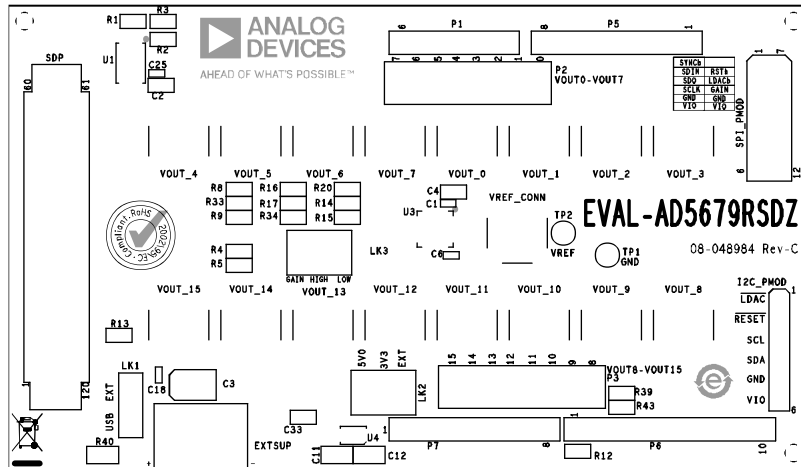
R1 R3
R2
U1
C25
C2
ANALOG DEVICES
AHEAD OF WHAT'S POSSIBLE™
P1
6 1
P5
8 1
7 6 5 4 3 2 1 0
P2
VOUT0-VOUT7
| SYNCb | RSTb |
|---|---|
| SDIN | |
| SDO | LDACb |
| SCLK | GAIN |
| GND | GND |
| VIO | VIO |

SPI_PMOD
1 7
6 12
SDP
60 61
VOUT_4 VOUT_5 VOUT_6 VOUT_7 VOUT_0 VOUT_1 VOUT_2 VOUT_3
R8 R16 R20
R33 R17 R14
R9 R34 R15
C4
C1
VREF_CONN
U3
EVAL-AD5679RSDZ
TP2
VREF
2020/95/EC Compliant RoHS
R4
R5
LK3
C6
TP1
GND
08-048984 Rev-C
GAIN HIGH LOW
VOUT_15 VOUT_14 VOUT_13 VOUT_12 VOUT_11 VOUT_10 VOUT_9 VOUT_8
I2C_PMOD
1
LDAC
RESET
SCL
SDA
GND
VIO
6
R13
LK1
EXT
USB
C18
C3
5V0 3V3 EXT
LK2
15 14 13 12 11 10 9 8
VOUT8-VOUT15
P3
R39
R43
1 120
R40
C33
EXTSUP
1
U4
C11 C12
P7
8
1
P6
10
R12